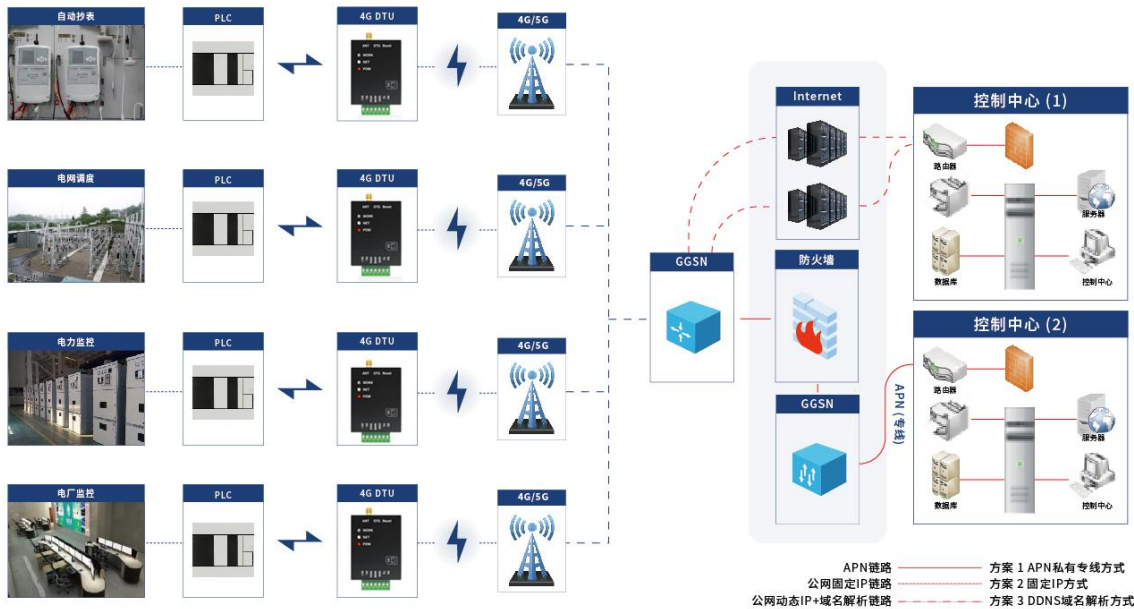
自动抄表

PLC

4G DTU

4G/5G

电网调度

PLC

4G DTU

4G/5G

电力监控

PLC

4G DTU

4G/5G

电厂监控

PLC

4G DTU

4G/5G

GGSN

Internet

防火墙

GGSN

控制中心 (1)

路由器

服务器

数据库

控制中心

控制中心 (2)

路由器

服务器

数据库

控制中心

APN (专线)

APN链路 方案 1 APN私有专线方式

公网固定IP链路 方案 2 固定IP方式

公网动态IP+域名解析链路 方案 3 DDNS域名解析方式